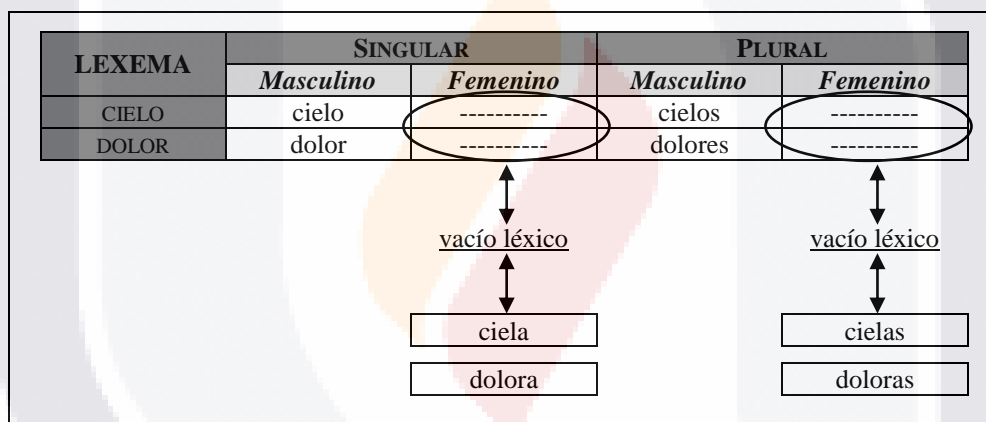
| LEXEMA | SINGULAR | | PLURAL | |
|---|---|---|---|---|
| | *Masculino* | *Femenino* | *Masculino* | *Femenino* |
| CIELO | cielo | ---------- | cielos | ---------- |
| DOLOR | dolor | ---------- | dolores | ---------- |

vacío léxico

vacío léxico

ciela

dolora

cielas

doloras